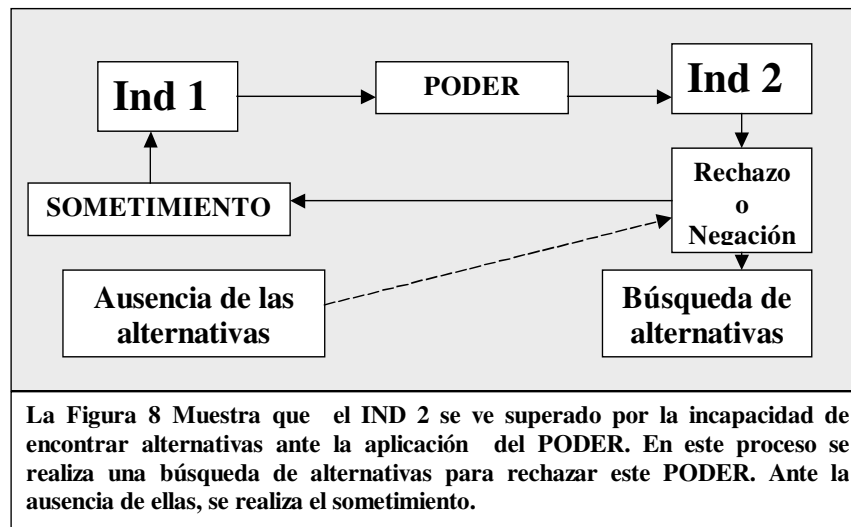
Ind 1

PODER

Ind 2

Rechazo o Negación

SOMETIMIENTO

Ausencia de las alternativas

Búsqueda de alternativas

La Figura 8 Muestra que el IND 2 se ve superado por la incapacidad de encontrar alternativas ante la aplicación del PODER. En este proceso se realiza una búsqueda de alternativas para rechazar este PODER. Ante la ausencia de ellas, se realiza el sometimiento.